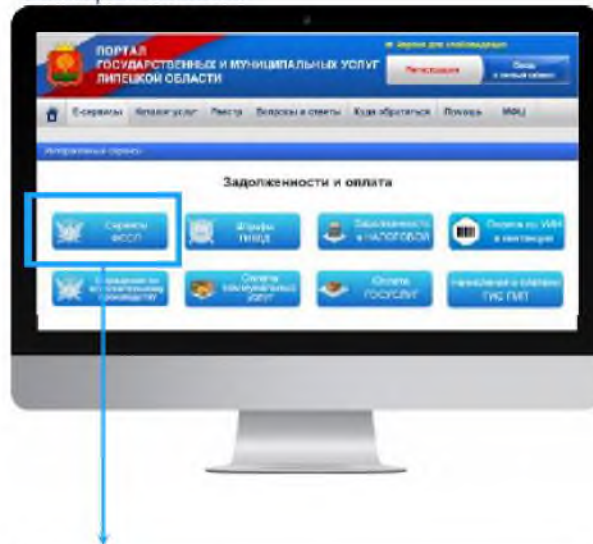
ПОРТАЛ
ГОСУДАРСТВЕННЫХ И МУНИЦИПАЛЬНЫХ УСЛУГ
ЛИПЕЦКОЙ ОБЛАСТИ

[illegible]

Регистрация

Вход в личный кабинет

Е-сервисы | Каталог услуг | Реестр | Вопросы и ответы | Куда обратиться | Помощь | МФЦ

Интерактивные сервисы

Задолженности и оплата

Сервисы ФССП

Штрафы ГИБДД

Задолженность в НАЛОГОВОЙ

Оплата по УИН в квитанции

Справка по исполнительному производству

Оплата коммунальных услуг

Оплата ГОСУСЛУГ

Начисления и платежи ГИС ГМП